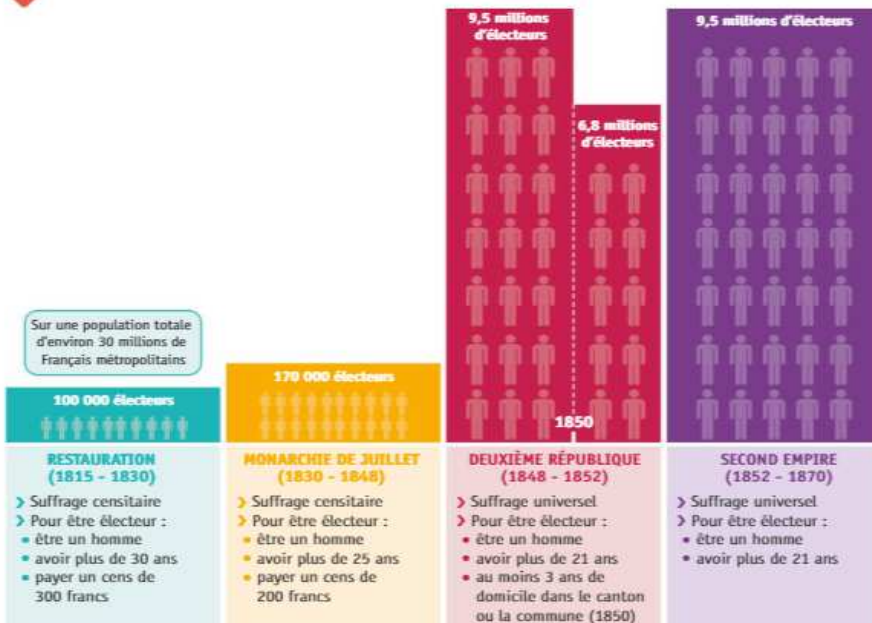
9,5 millions d'électeurs

6,8 millions d'électeurs

9,5 millions d'électeurs

Sur une population totale d'environ 30 millions de Français métropolitains

100 000 électeurs

170 000 électeurs

1850

RESTAURATION (1815 - 1830)

› Suffrage censitaire
› Pour être électeur :
• être un homme
• avoir plus de 30 ans
• payer un cens de 300 francs

MONARCHIE DE JUILLET (1830 - 1848)

› Suffrage censitaire
› Pour être électeur :
• être un homme
• avoir plus de 25 ans
• payer un cens de 200 francs

DEUXIÈME RÉPUBLIQUE (1848 - 1852)

› Suffrage universel
› Pour être électeur :
• être un homme
• avoir plus de 21 ans
• au moins 3 ans de domicile dans le canton ou la commune (1850)

SECOND EMPIRE (1852 - 1870)

› Suffrage universel
› Pour être électeur :
• être un homme
• avoir plus de 21 ans